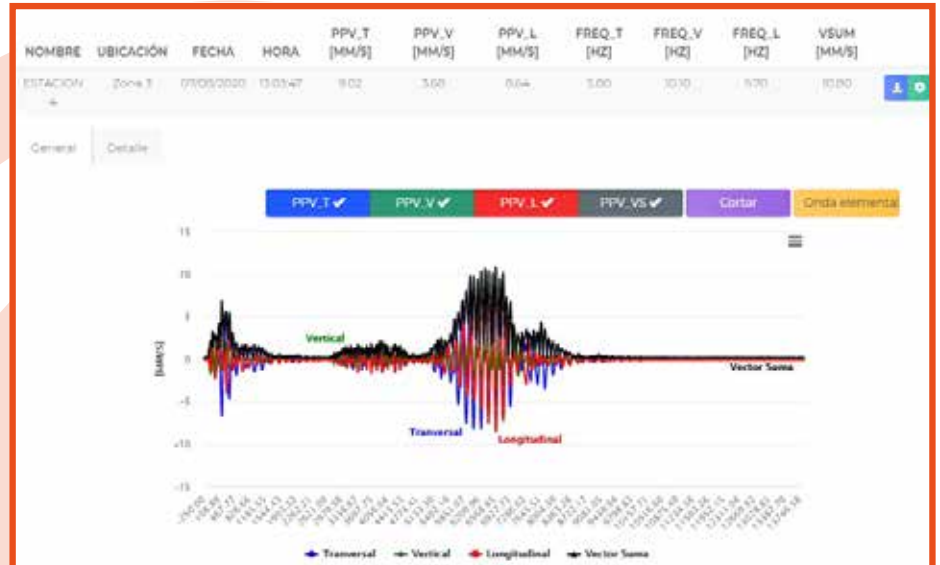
| NOMBRE | UBICACIÓN | FECHA | HORA | PPV_T [MM/S] | PPV_V [MM/S] | PPV_L [MM/S] | FREQ_T [HZ] | FREQ_V [HZ] | FREQ_L [HZ] | VSUM [MM/S] |
|---|---|---|---|---|---|---|---|---|---|---|
| ESTACION 4 | Zona 3 | 07/05/2020 | 13:03:47 | 9.02 | 3.60 | 8.04 | 5.00 | 10.10 | 9.70 | 10.80 |

General Detalle

PPV_T ✔ PPV_V ✔ PPV_L ✔ PPV_VS ✔ Cortar Onda elemental

15
10
5
0
-5
-10
-15

[MM/S]

Vertical
Vector Suma
Tranversal
Longitudinal

Tranversal Vertical Longitudinal Vector Suma